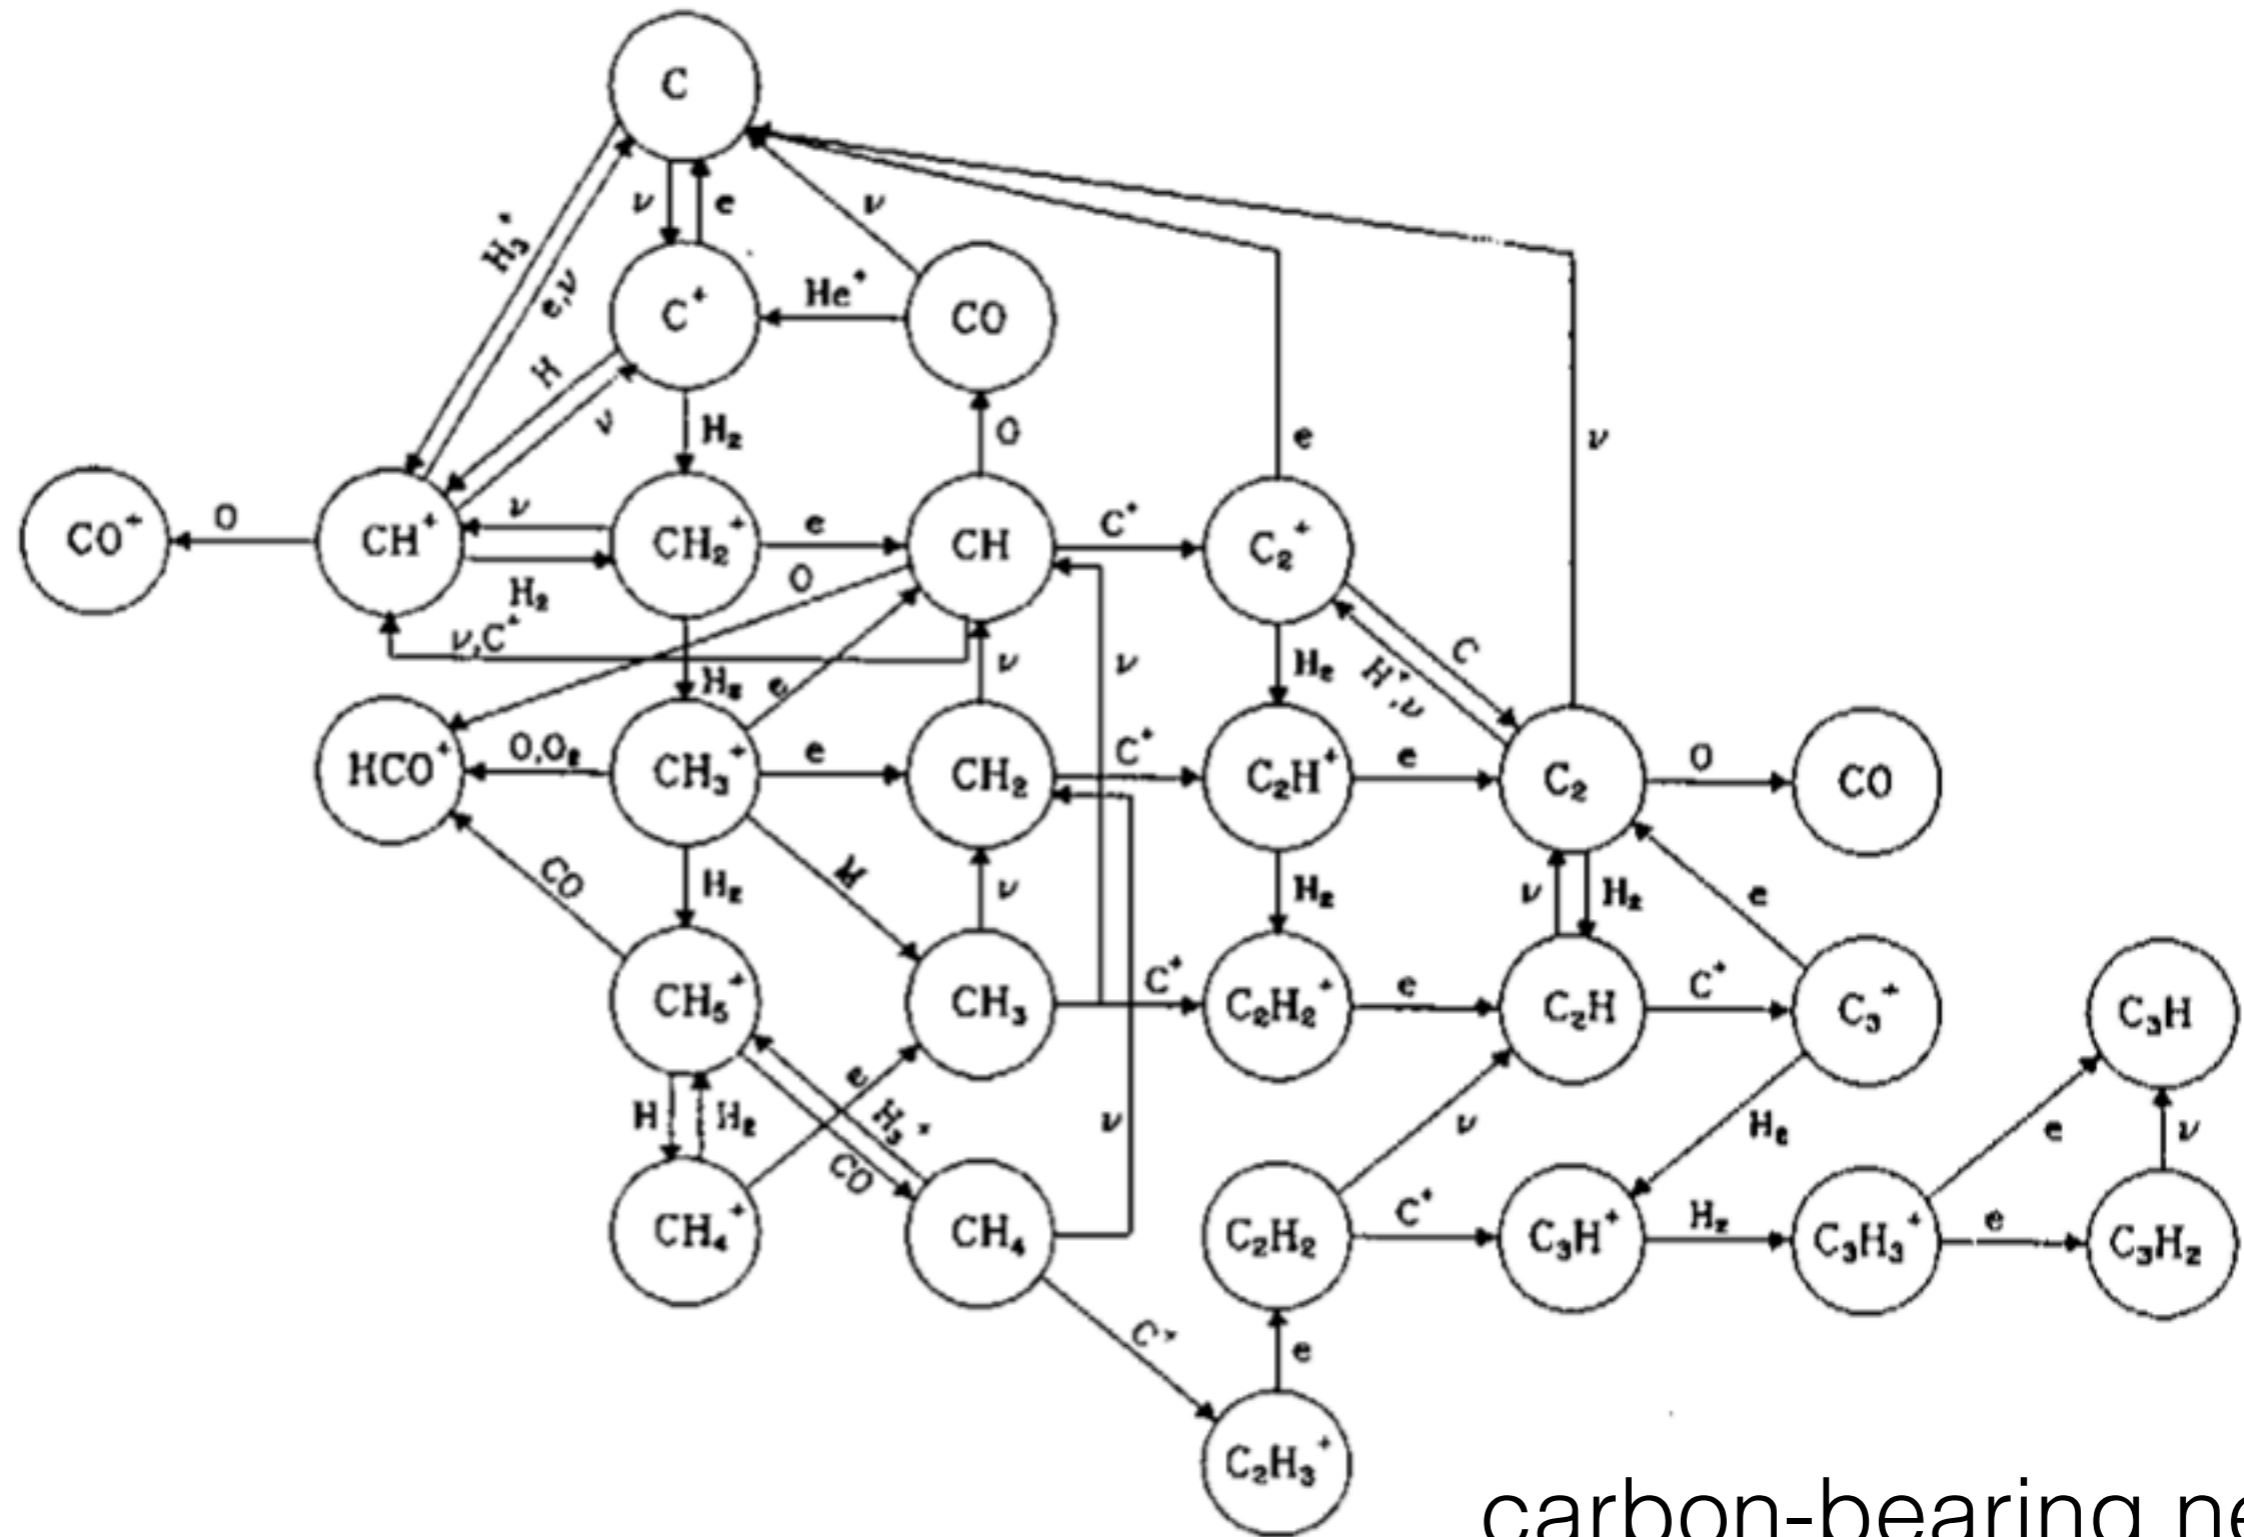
C

$\nu$ e

$H_3^+$

e,$\nu$

H

$\nu$

$C^+$

$He^+$

CO

$\nu$

$H_2$

O

e

$\nu$

$CO^+$

O

$CH^+$

$\nu$

$CH_2^+$

e

CH

$C^+$

$C_2^+$

$H_2$

O

$\nu,C^+$

$\nu$

$\nu$

$H_2$

$H^+,\nu$

C

$H_2$ e

$HCO^+$

O,$O_2$

$CH_3^+$

e

$CH_2$

$C^+$

$C_2H^+$

e

$C_2$

O

CO

CO

$H_2$

H

$\nu$

$H_2$

$\nu$

$H_2$

e

$CH_5^+$

$CH_3$

$C^+$

$C_2H_2^+$

e

$C_2H$

$C^+$

$C_3^+$

$C_3H$

H

$H_2$

e

$H_3^+$

CO

$\nu$

$\nu$

$H_2$

e

$\nu$

$CH_4^+$

$CH_4$

$C_2H_2$

$C^+$

$C_3H^+$

$H_2$

$C_3H_3^+$

e

$C_3H_2$

$C^+$

e

$C_2H_3^+$

carbon-bearing ne